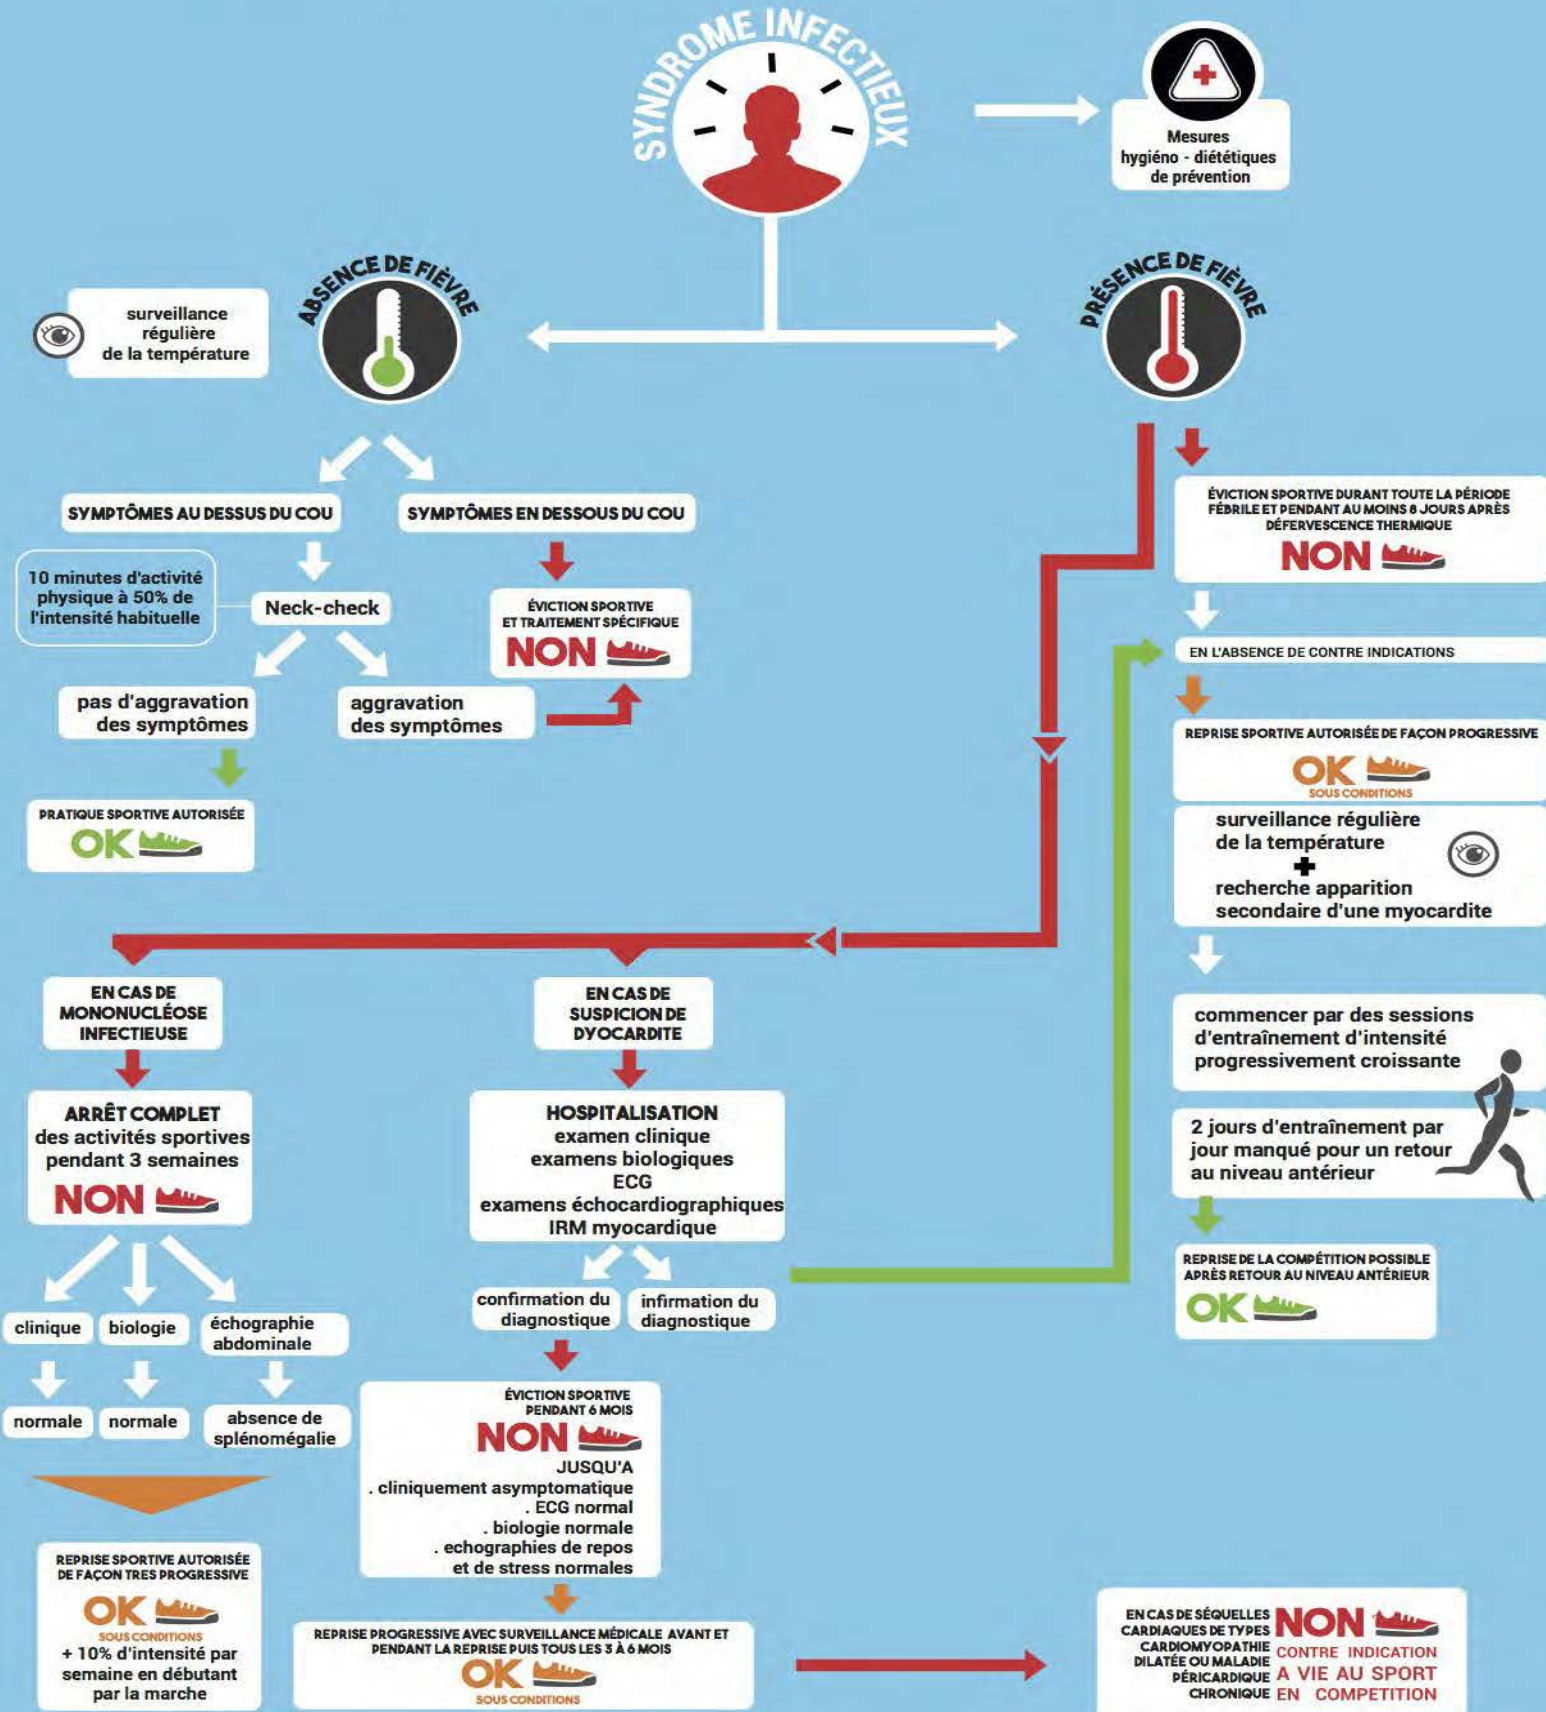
SYNDROME INFECTIEUX

Mesures hygiéno - diététiques de prévention

ABSENCE DE FIÈVRE

surveillance régulière de la température

PRÉSENCE DE FIÈVRE

SYMPTÔMES AU DESSUS DU COU

SYMPTÔMES EN DESSOUS DU COU

10 minutes d'activité physique à 50% de l'intensité habituelle

Neck-check

ÉVICTION SPORTIVE ET TRAITEMENT SPÉCIFIQUE
NON

pas d'aggravation des symptômes

aggravation des symptômes

PRATIQUE SPORTIVE AUTORISÉE
OK

ÉVICTION SPORTIVE DURANT TOUTE LA PÉRIODE FÉBRILE ET PENDANT AU MOINS 8 JOURS APRÈS DÉFERVESCENCE THERMIQUE
NON

EN L'ABSENCE DE CONTRE INDICATIONS

REPRISE SPORTIVE AUTORISÉE DE FAÇON PROGRESSIVE
OK
SOUS CONDITIONS

surveillance régulière de la température
+
recherche apparition secondaire d'une myocardite

commencer par des sessions d'entraînement d'intensité progressivement croissante

2 jours d'entraînement par jour manqué pour un retour au niveau antérieur

REPRISE DE LA COMPÉTITION POSSIBLE APRÈS RETOUR AU NIVEAU ANTÉRIEUR
OK

EN CAS DE MONONUCLÉOSE INFECTIEUSE

EN CAS DE SUSPICION DE DYOCARDITE

ARRÊT COMPLET des activités sportives pendant 3 semaines
NON

HOSPITALISATION
examen clinique
examens biologiques
ECG
examens échocardiographiques
IRM myocardique

clinique

biologie

échographie abdominale

confirmation du diagnostique

infirmation du diagnostique

normale

normale

absence de splénomégalie

ÉVICTION SPORTIVE PENDANT 6 MOIS
NON
JUSQU'A
. cliniquement asymptomatique
. ECG normal
. biologie normale
. echographies de repos et de stress normales

REPRISE SPORTIVE AUTORISÉE DE FAÇON TRES PROGRESSIVE
OK
SOUS CONDITIONS
+ 10% d'intensité par semaine en débutant par la marche

REPRISE PROGRESSIVE AVEC SURVEILLANCE MÉDICALE AVANT ET PENDANT LA REPRISE PUIS TOUS LES 3 À 6 MOIS
OK
SOUS CONDITIONS

EN CAS DE SÉQUELLES CARDIAQUES DE TYPES CARDIOMYOPATHIE DILATÉE OU MALADIE PÉRICARDIQUE CHRONIQUE
NON
CONTRE INDICATION A VIE AU SPORT EN COMPETITION